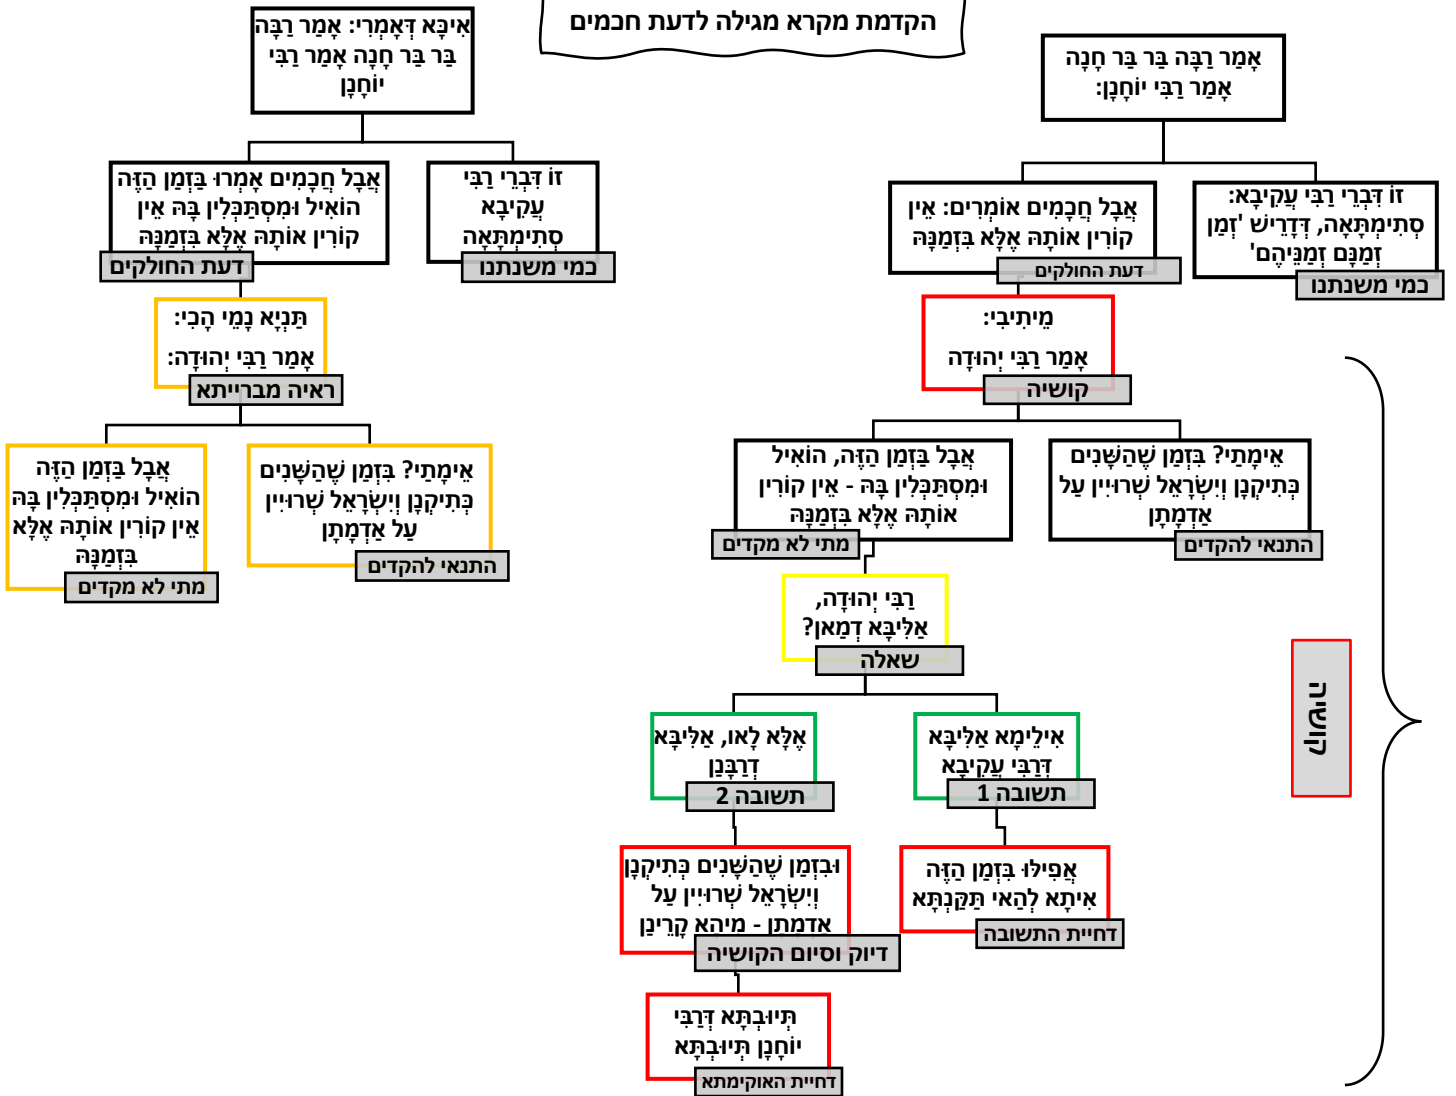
הקדמת מקרא מגילה לדעת חכמים

אָמַר רַבָּה בַּר בַּר חָנָה אָמַר רַבִּי יוֹחָנָן:

זוֹ דִּבְרֵי רַבִּי עֲקִיבָא: סְתִימְתָּאָה, דְּדָרֵישׁ 'זְמַן זְמַנָּם זְמַנֵּיהֶם'
כמי משנתנו

אֲבָל חֲכָמִים אוֹמְרִים: אֵין קוֹרִין אוֹתָהּ אֶלָּא בִּזְמַנָּהּ
דעת החולקים

מֵיתִיבִי: אָמַר רַבִּי יְהוּדָה
קושיה

אֵימָתַי? בִּזְמַן שֶׁהַשָּׁנִים כְּתִיקְנָן וְיִשְׂרָאֵל שְׁרוּיִין עַל אַדְמָתָן
התנאי להקדים

אֲבָל בַּזְּמַן הַזֶּה, הוֹאִיל וּמִסְתַּכְּלִין בָּהּ - אֵין קוֹרִין אוֹתָהּ אֶלָּא בִּזְמַנָּהּ
מתי לא מקדים

רַבִּי יְהוּדָה, אַלִּיבָּא דְּמַאן?
שאלה

אִילֵימָא אַלִּיבָּא דְּרַבִּי עֲקִיבָא
תשובה 1

אֲפִילּוּ בִּזְמַן הַזֶּה אִיתָא לְהַאי תַּקַּנְתָּא
דחיית התשובה

אֶלָּא לָאו, אַלִּיבָּא דְּרַבָּנַן
תשובה 2

וּבִזְמַן שֶׁהַשָּׁנִים כְּתִיקְנָן וְיִשְׂרָאֵל שְׁרוּיִין עַל אדמתן - מיהא קָרֵינַן
דיוק וסיום הקושיה

תְּיוּבְתָּא דְּרַבִּי יוֹחָנָן תְּיוּבְתָּא
דחיית האוקימתא

שיטות

אִיכָּא דְּאָמְרִי: אָמַר רַבָּה בַּר בַּר חָנָה אָמַר רַבִּי יוֹחָנָן

זוֹ דִּבְרֵי רַבִּי עֲקִיבָא סְתִימְתָּאָה
כמי משנתנו

אֲבָל חֲכָמִים אָמְרוּ בַּזְּמַן הַזֶּה הוֹאִיל וּמִסְתַּכְּלִין בָּהּ אֵין קוֹרִין אוֹתָהּ אֶלָּא בִּזְמַנָּהּ
דעת החולקים

תַּנְיָא נָמֵי הָכִי: אָמַר רַבִּי יְהוּדָה:
ראיה מברייתא

אֵימָתַי? בִּזְמַן שֶׁהַשָּׁנִים כְּתִיקְנָן וְיִשְׂרָאֵל שְׁרוּיִין עַל אַדְמָתָן
התנאי להקדים

אֲבָל בַּזְּמַן הַזֶּה הוֹאִיל וּמִסְתַּכְּלִין בָּהּ אֵין קוֹרִין אוֹתָהּ אֶלָּא בִּזְמַנָּהּ
מתי לא מקדים